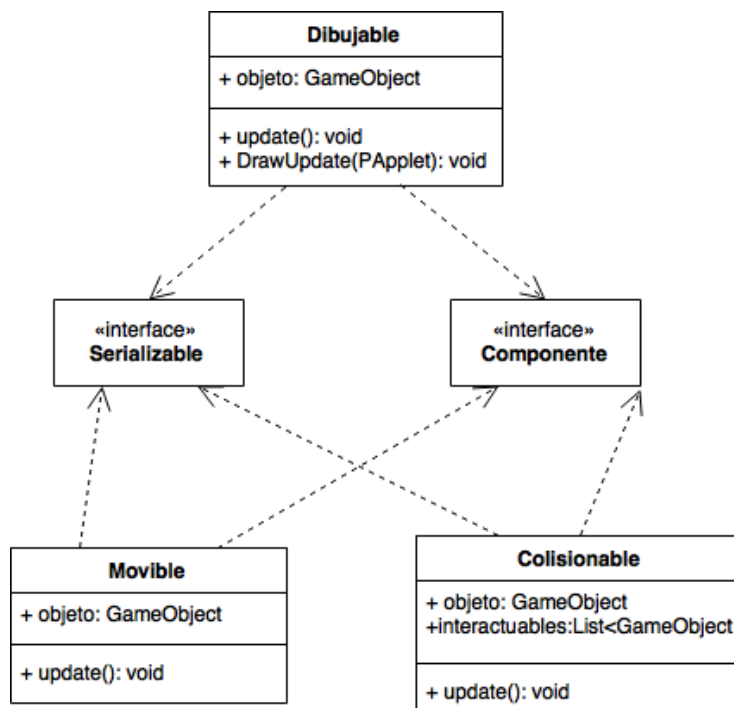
Dibujable

+ objeto: GameObject

+ update(): void
+ DrawUpdate(PApplet): void

«interface»
Serializable

«interface»
Componente

Movible

+ objeto: GameObject

+ update(): void

Colisionable

+ objeto: GameObject
+interactuables:List<GameObject

+ update(): void